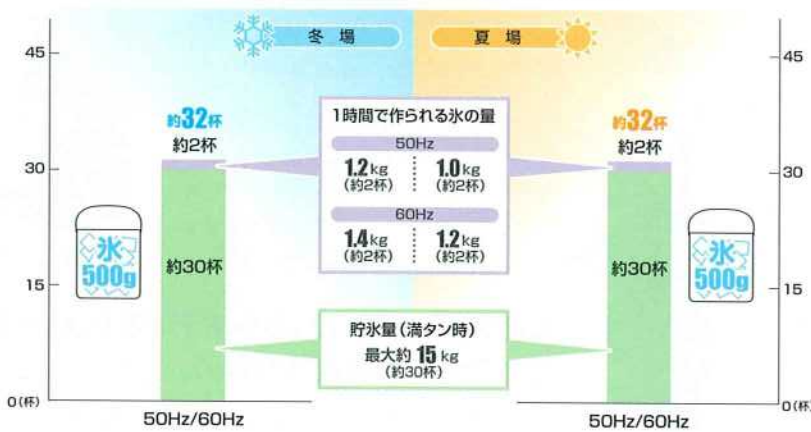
冬 場

夏 場

45

30

15

0(杯)

45

30

15

0(杯)

約32杯
約2杯

約32杯
約2杯

1時間で作られる氷の量

50Hz

| 1.2kg (約2杯) | 1.0kg (約2杯) |
|---|---|

60Hz

| 1.4kg (約2杯) | 1.2kg (約2杯) |
|---|---|

氷 500g

約30杯

約30杯

氷 500g

貯氷量(満タン時)
最大約 15 kg
(約30杯)

50Hz/60Hz

50Hz/60Hz